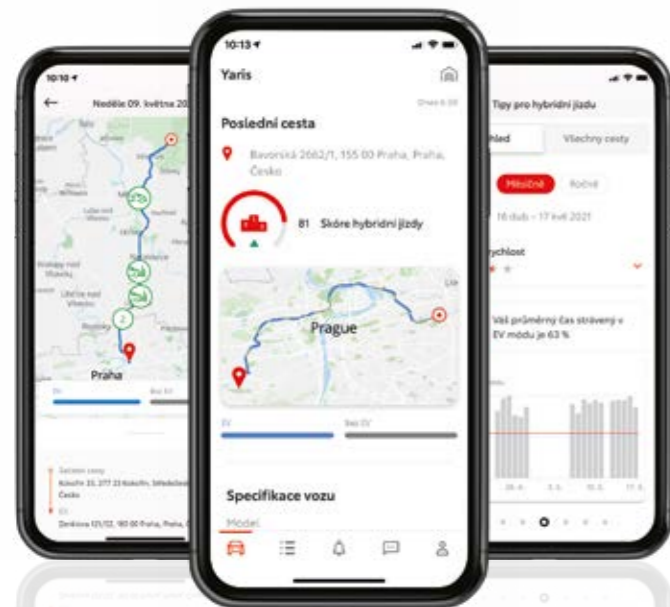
10:10
Neděle 09. května 20
Praha
EV
Bez EV
Začátek cesty
Kokořín 33, 277 23 Kokořín, Mělník
Česko
Cíl
Zenklova 121/22, 180 00 Praha, Praha, Č

10:13
Yaris
Dnes 6:35
Poslední cesta
Bavorská 2662/1, 155 00 Praha, Praha, Česko
81 Skóre hybridní jízdy
Prague
EV
Bez EV
Specifikace vozu
Model

Tipy pro hybridní jízdu
hled
Všechny cesty
Měsíčně
Roční
16 dub – 17 kvě 2021
ychlost
Váš průměrný čas strávený v EV módu je 63 %